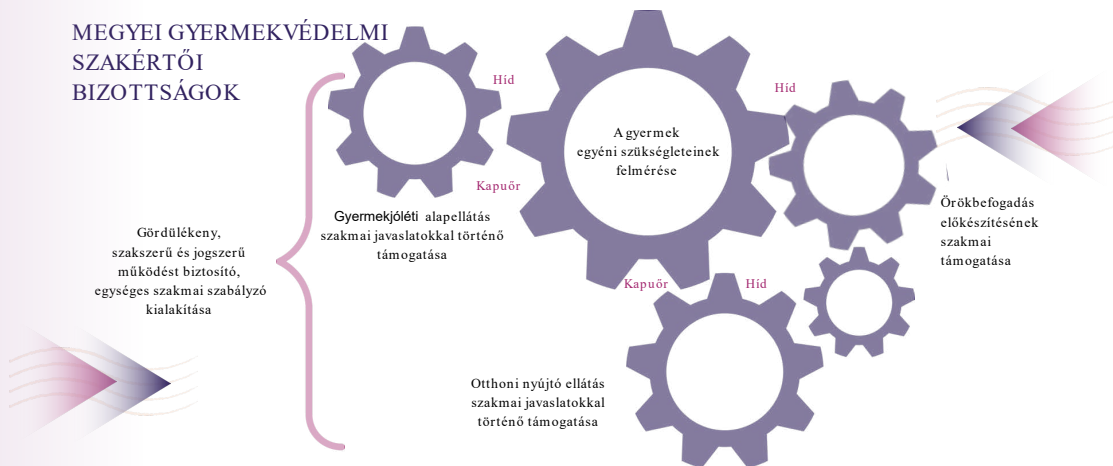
MEGYEI GYERMEKVÉDELMI SZAKÉRTŐI BIZOTTSÁGOK

Gördülékeny, szakszerű és jogszerű működést biztosító, egységes szakmai szabályzó kialakítása

Híd

Kapuőr

Gyermekjóléti alapellátás szakmai javaslatokkal történő támogatása

A gyermek egyéni szükségleteinek felmérése

Híd

Örökbefogadás előkészítésének szakmai támogatása

Kapuőr

Híd

Otthoni nyújtó ellátás szakmai javaslatokkal történő támogatása